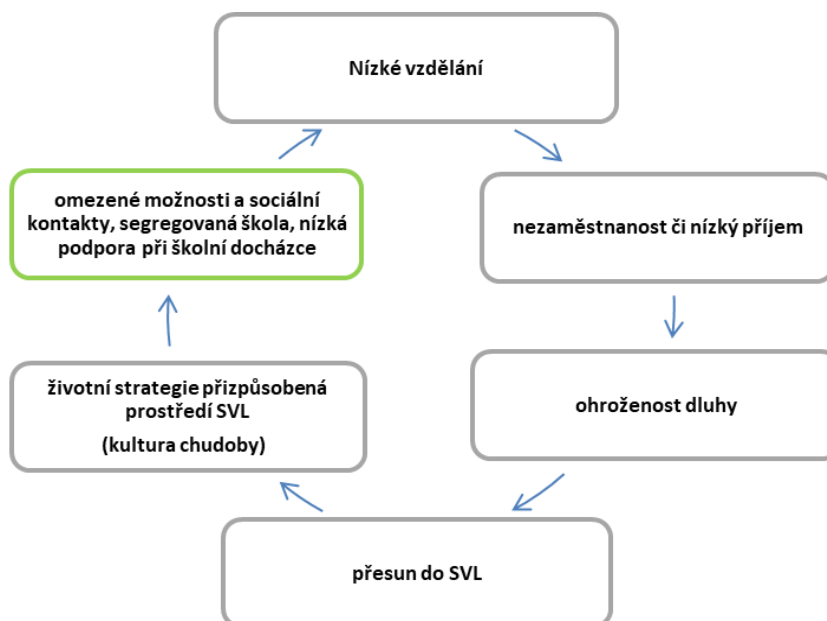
Nízké vzdělání

nezaměstnanost či nízký příjem

ohroženost dluhy

přesun do SVL

životní strategie přizpůsobená prostředí SVL

(kultura chudoby)

omezené možnosti a sociální kontakty, segregovaná škola, nízká podpora při školní docházce